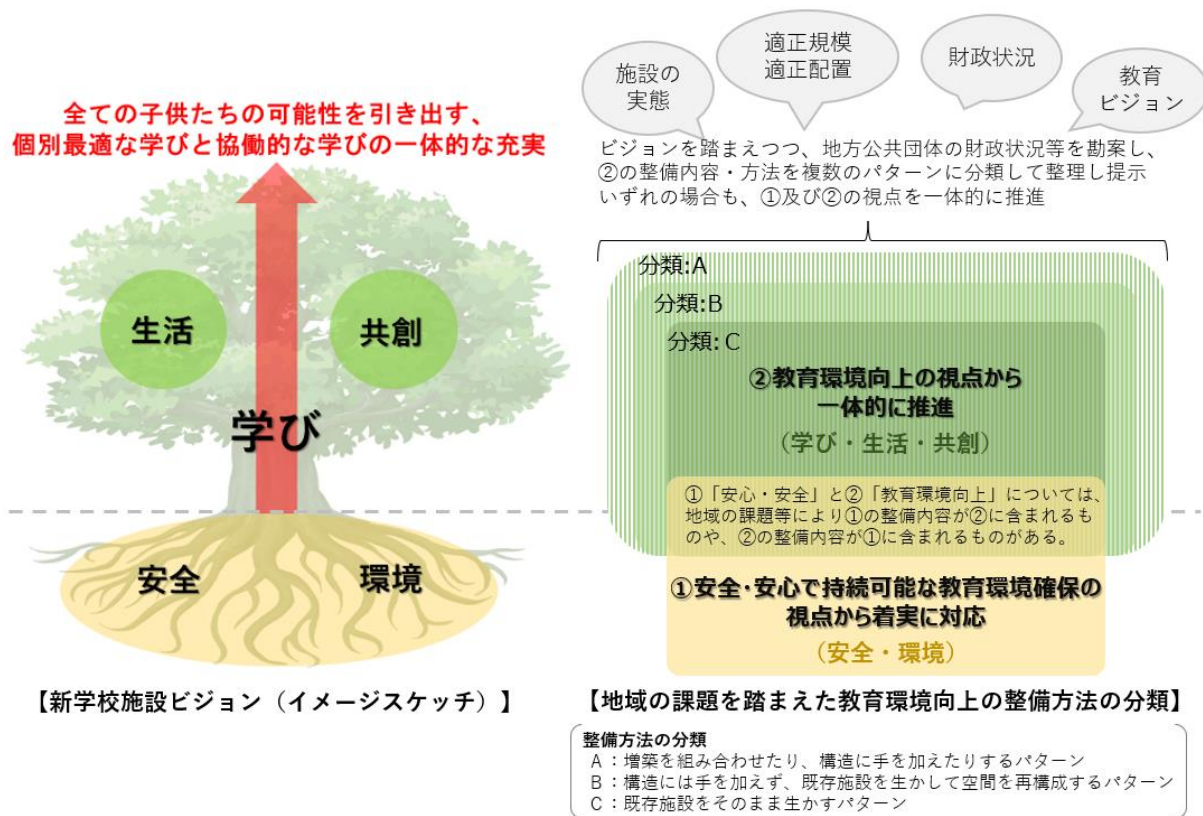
全ての子供たちの可能性を引き出す、
個別最適な学びと協働的な学びの一体的な充実

生活

共創

学び

安全

環境

【新学校施設ビジョン（イメージスケッチ）】

施設の実態

適正規模
適正配置

財政状況

教育ビジョン

ビジョンを踏まえつつ、地方公共団体の財政状況等を勘案し、②の整備内容・方法を複数のパターンに分類して整理し提示
いずれの場合も、①及び②の視点を一体的に推進

分類:A

分類:B

分類: C

②教育環境向上の視点から
一体的に推進
（学び・生活・共創）

①「安心・安全」と②「教育環境向上」については、地域の課題等により①の整備内容が②に含まれるものや、②の整備内容が①に含まれるものがある。

①安全·安心で持続可能な教育環境確保の
視点から着実に対応
（安全・環境）

【地域の課題を踏まえた教育環境向上の整備方法の分類】

整備方法の分類
A：増築を組み合わせたり、構造に手を加えたりするパターン
B：構造には手を加えず、既存施設を生かして空間を再構成するパターン
C：既存施設をそのまま生かすパターン